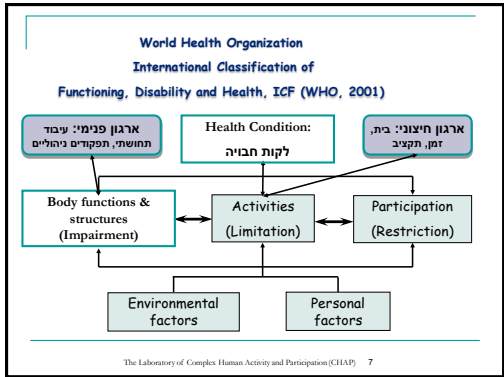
World Health Organization
International Classification of
Functioning, Disability and Health, ICF (WHO, 2001)

ארגון פנימי: עיבוד
תחושתי, תפקודים ניהוליים

Health Condition:
לקות חבויה

ארגון חיצוני: בית,
זמן, תקציב

Body functions & structures
(Impairment)

Activities
(Limitation)

Participation
(Restriction)

Environmental factors

Personal factors

The Laboratory of Complex Human Activity and Participation (CHAP) 7